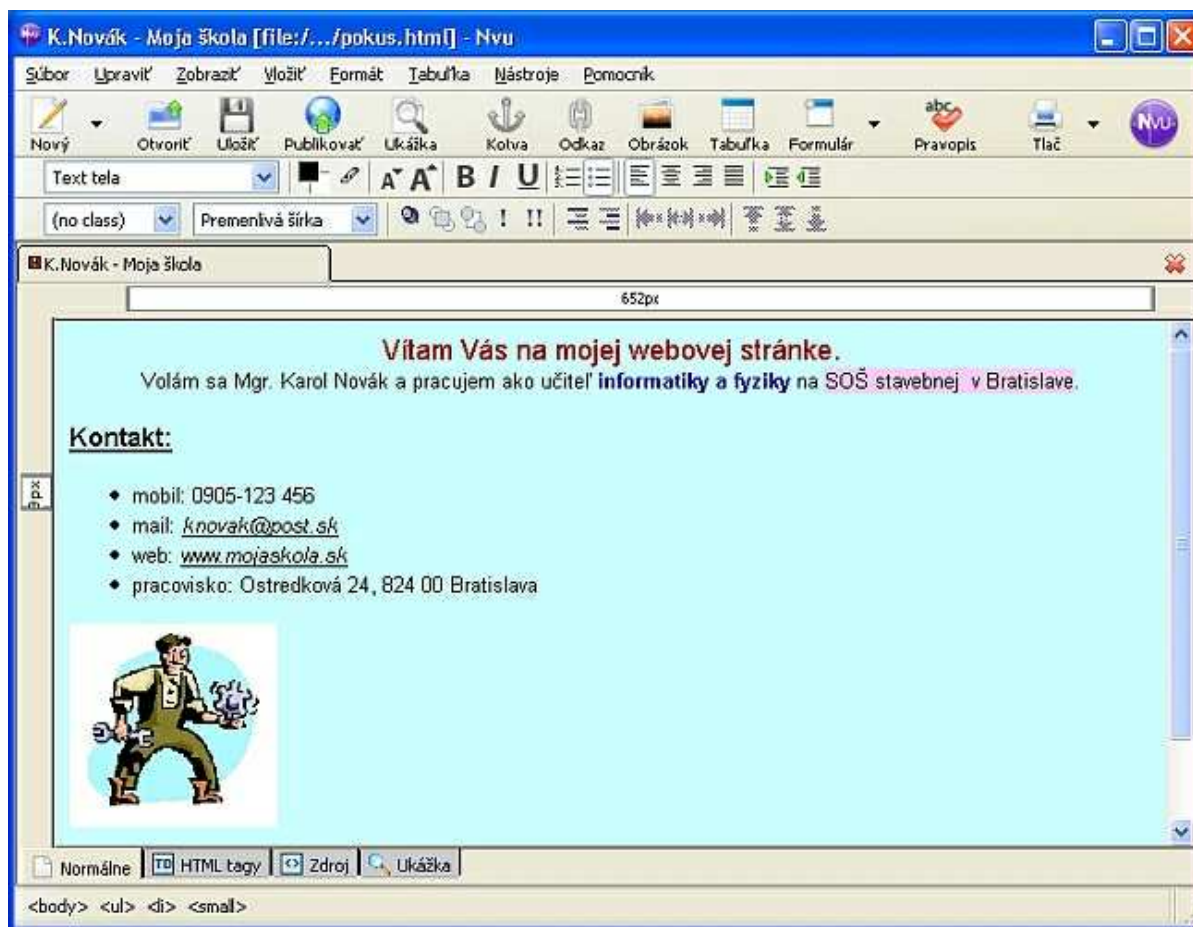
K.Novák - Moja škola [file:/.../pokus.html] - Nvu

Súbor Upraviť Zobraziť Vložiť Formát Tabuľka Nástroje Pomocník

Nový Otvoriť Uložiť Publikovať Ukážka Kotva Odkaz Obrázok Tabuľka Formulár Pravopis Tlač

Text tela

(no class) Premenlivá šírka

K.Novák - Moja škola

652px

Vítam Vás na mojej webovej stránke.

Volám sa Mgr. Karol Novák a pracujem ako učiteľ **informatiky a fyziky** na SOŠ stavebnej v Bratislave.

Kontakt:

- mobil: 0905-123 456
- mail: knovak@post.sk
- web: www.mojaskola.sk
- pracovisko: Ostredková 24, 824 00 Bratislava

Normálne HTML tagy Zdroj Ukážka

<body> <ul> <li> <small>